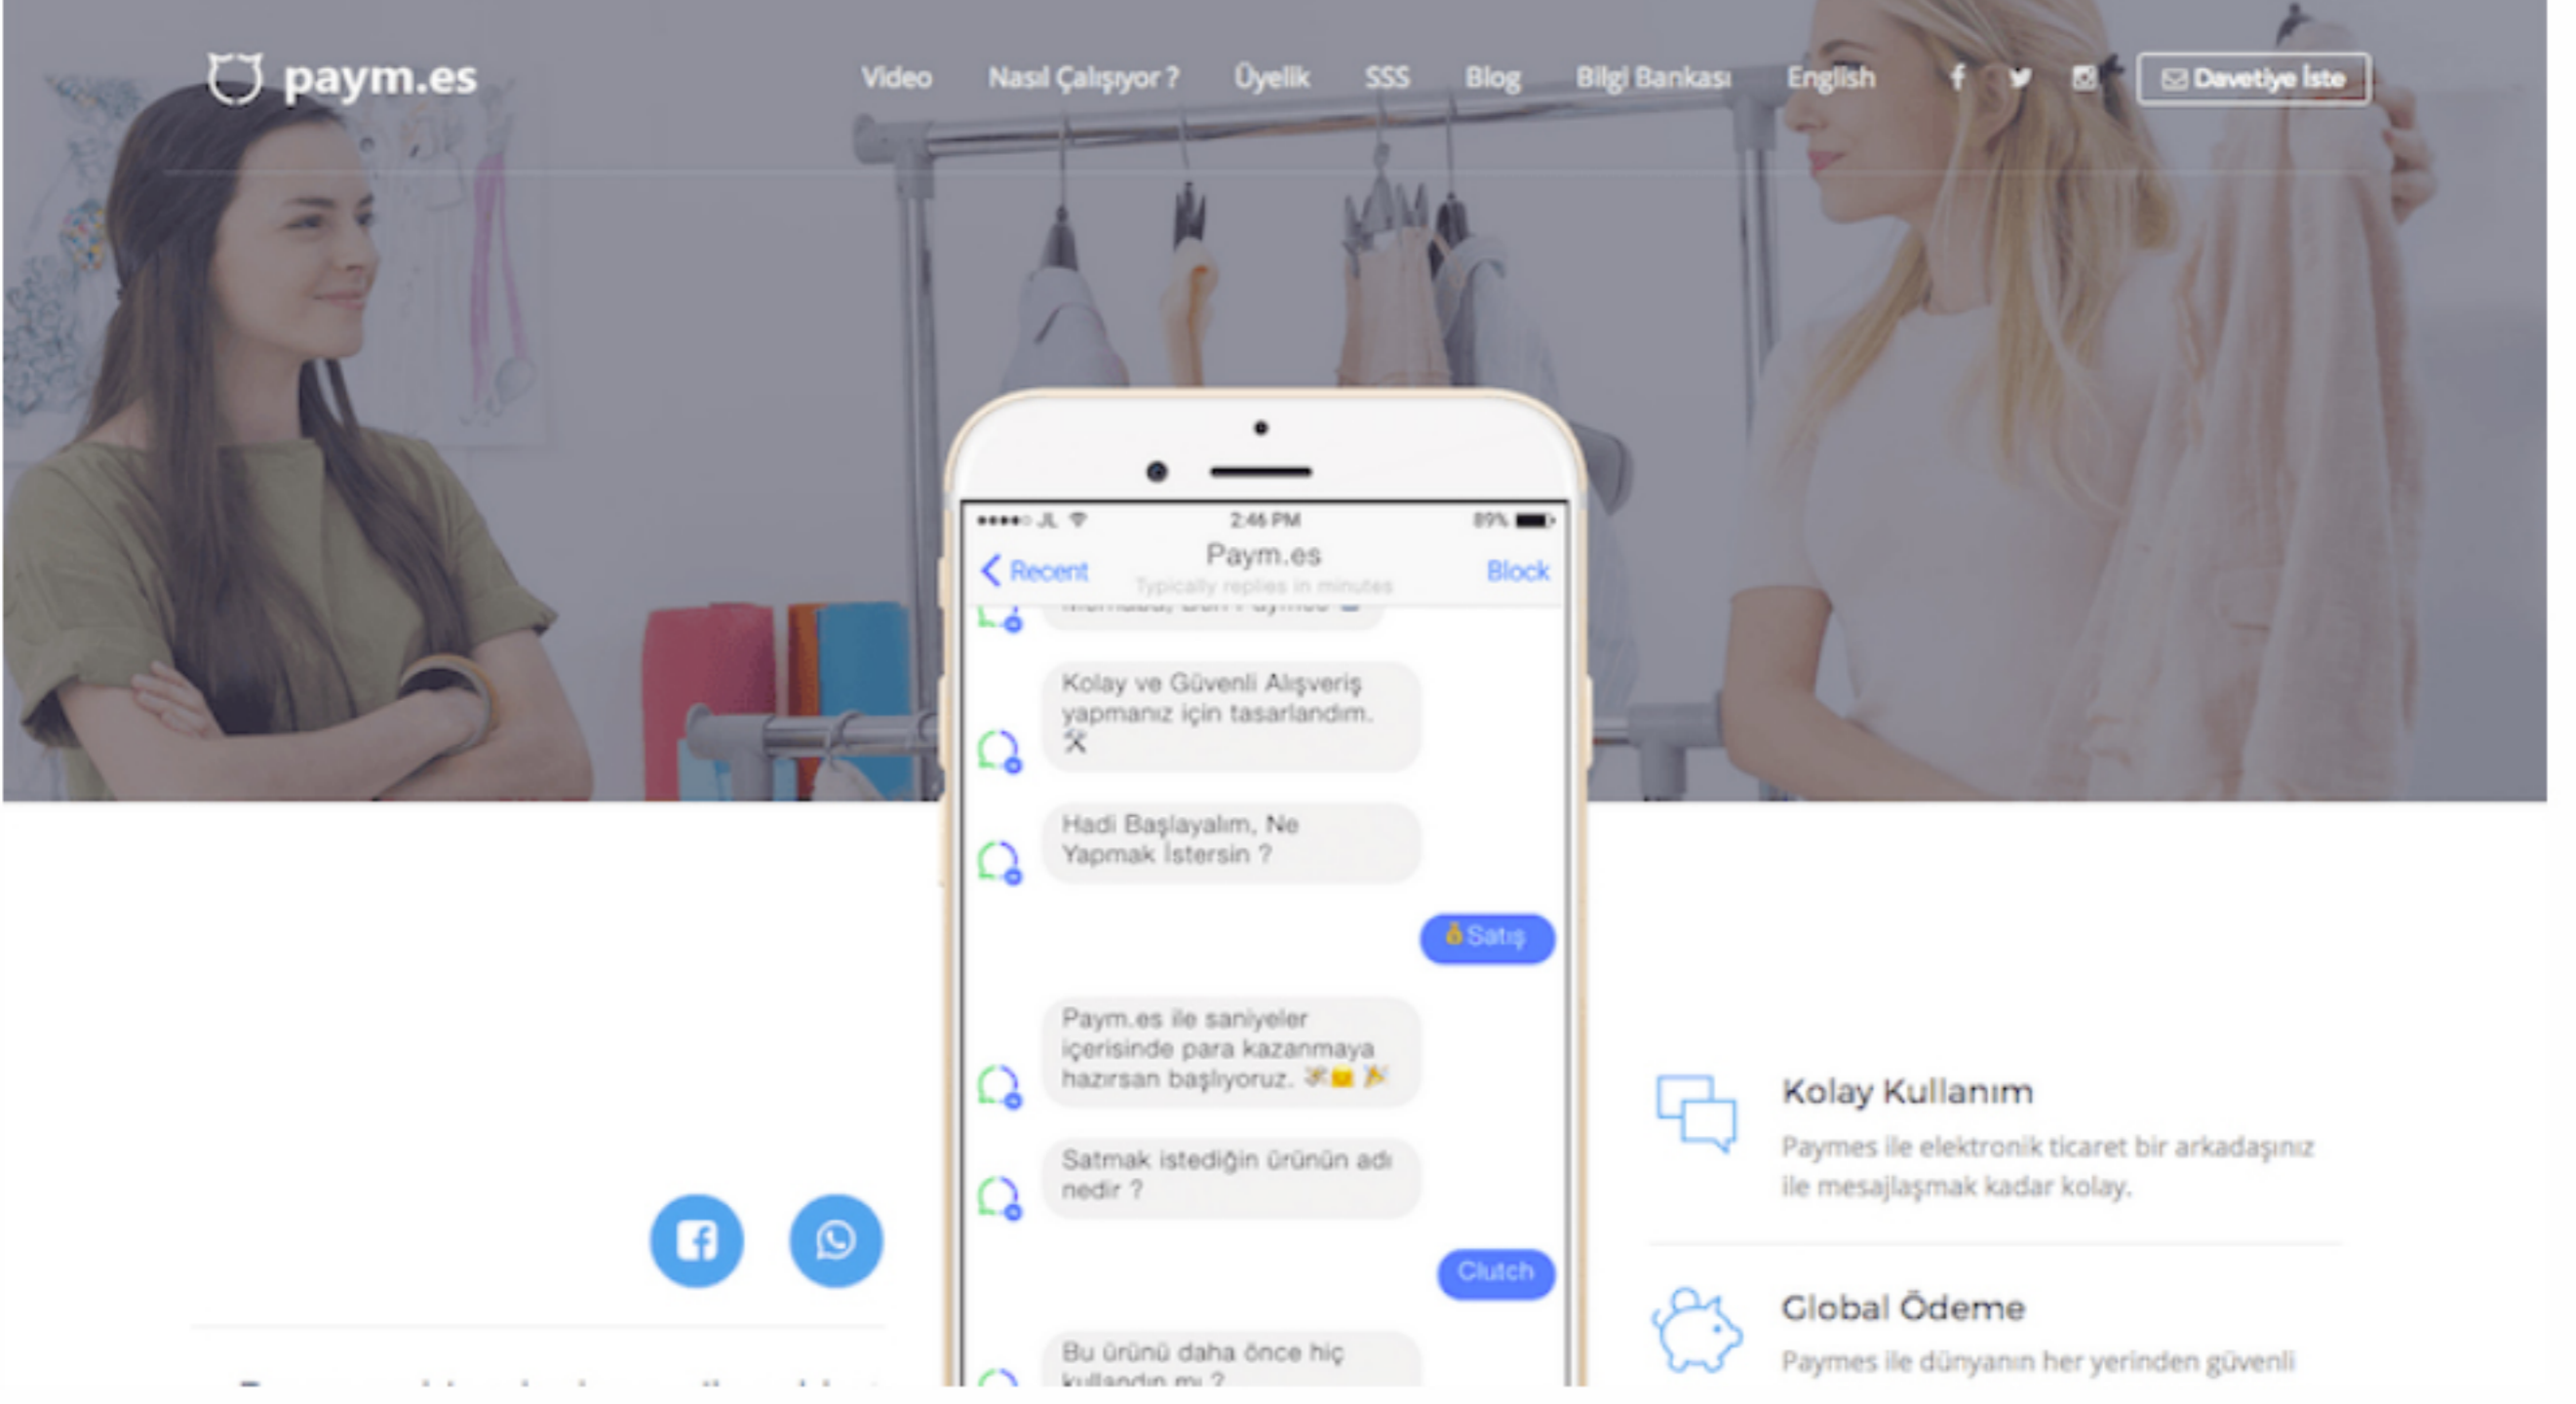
paym.es

Video Nasıl Çalışıyor ? Üyelik SSS Blog Bilgi Bankası English

Davetiye İste

2:46 PM 89%

Recent Paym.es Block

Typically replies in minutes

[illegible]

Kolay ve Güvenli Alışveriş yapmanız için tasarlandım.

Hadi Başlayalım, Ne Yapmak İstersin ?

Satış

Paym.es ile saniyeler içerisinde para kazanmaya hazırsan başlıyoruz.

Satmak istediğin ürünün adı nedir ?

Clutch

Bu ürünü daha önce hiç kullandın mı ?

Kolay Kullanım

Paymes ile elektronik ticaret bir arkadaşınız ile mesajlaşmak kadar kolay.

Global Ödeme

Paymes ile dünyanın her yerinden güvenli